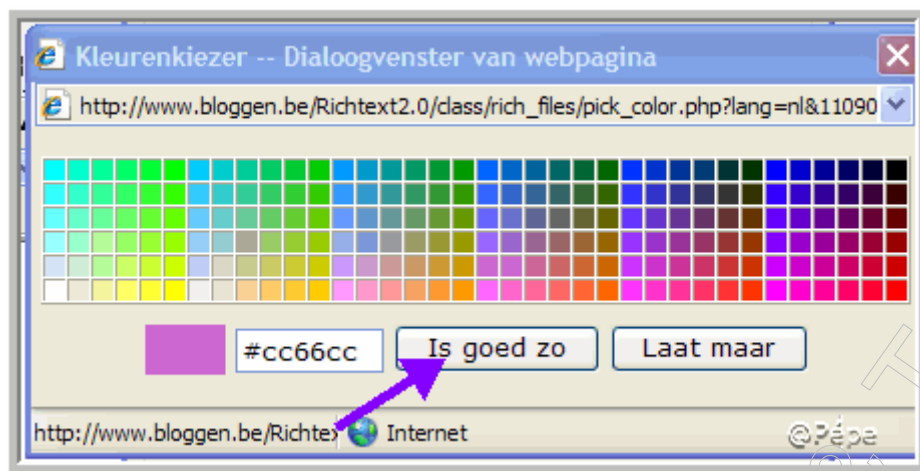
Kleurenkiezer -- Dialoogvenster van webpagina

http://www.bloggen.be/Richtext2.0/class/rich_files/pick_color.php?lang=nl&11090

#cc66cc

Is goed zo

Laat maar

http://www.bloggen.be/Richtex

Internet

@Pépa